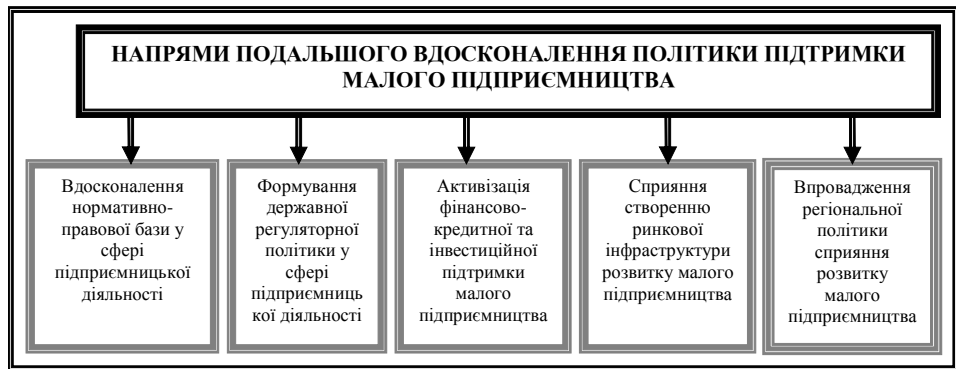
НАПРЯМИ ПОДАЛЬШОГО ВДОСКОНАЛЕННЯ ПОЛІТИКИ ПІДТРИМКИ МАЛОГО ПІДПРИЄМНИЦТВА

Вдосконалення нормативно-правової бази у сфері підприємницької діяльності

Формування державної регуляторної політики у сфері підприємницької діяльності

Активізація фінансово-кредитної та інвестиційної підтримки малого підприємництва

Сприяння створенню ринкової інфраструктури розвитку малого підприємництва

Впровадження регіональної політики сприяння розвитку малого підприємництва